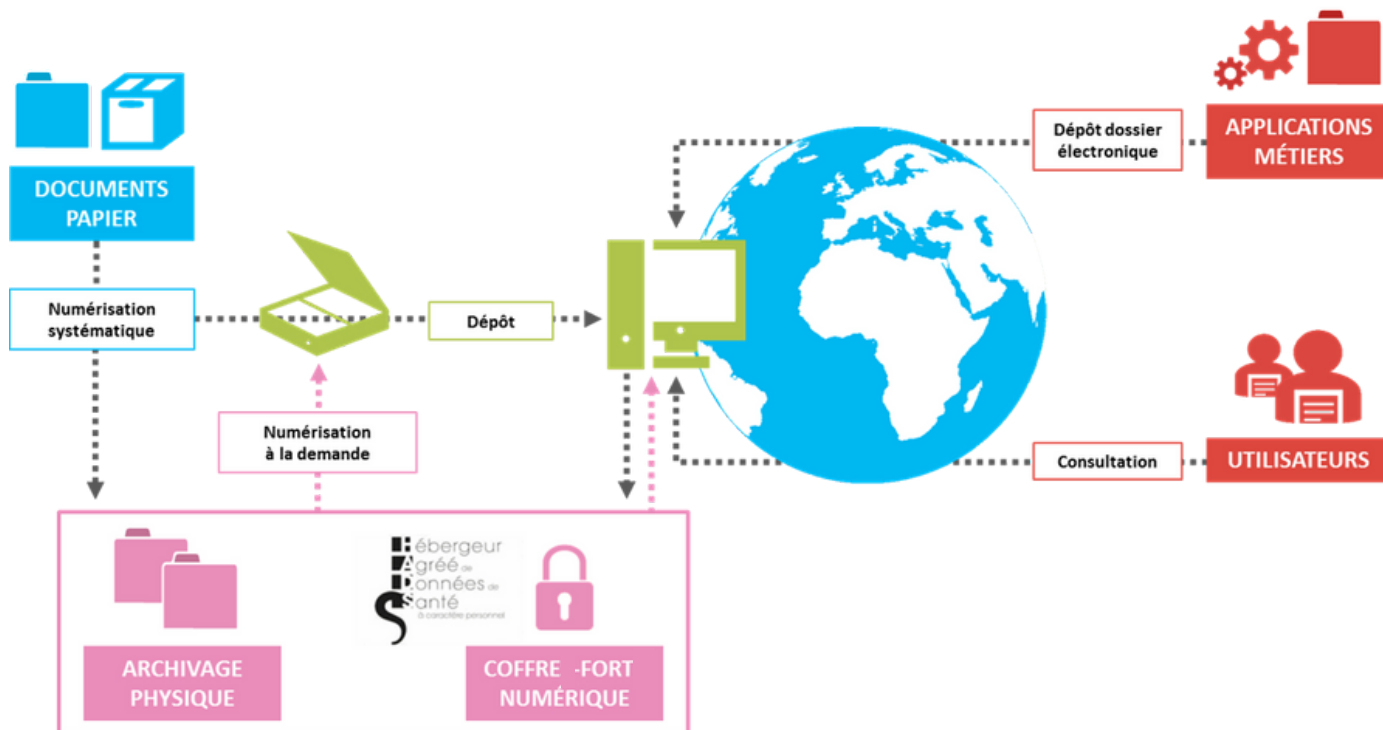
DOCUMENTS PAPIER

Numérisation systématique

Dépôt

Numérisation à la demande

Dépôt dossier électronique

APPLICATIONS MÉTIERS

Consultation

UTILISATEURS

ARCHIVAGE PHYSIQUE

Hébergeur Agréé de Données de Santé à caractère personnel

COFFRE -FORT NUMÉRIQUE